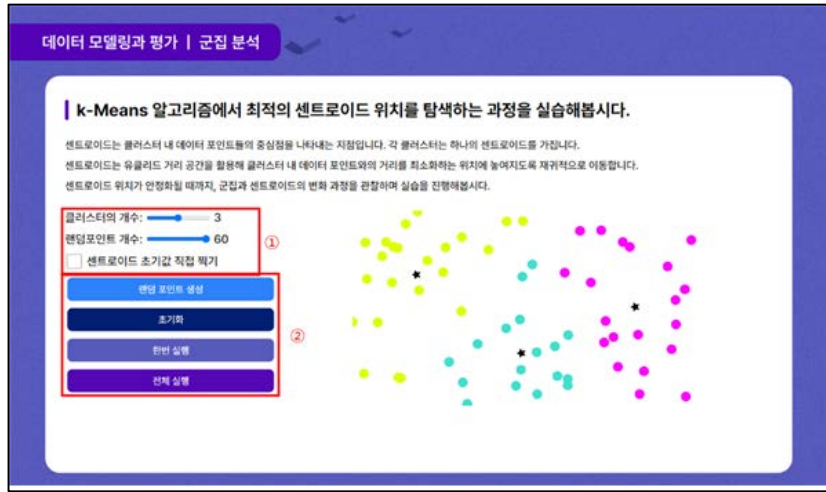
데이터 모델링과 평가 | 군집 분석

k-Means 알고리즘에서 최적의 센트로이드 위치를 탐색하는 과정을 실습해봅시다.

센트로이드는 클러스터 내 데이터 포인트들의 중심점을 나타내는 지점입니다. 각 클러스터는 하나의 센트로이드를 가집니다.
센트로이드는 유클리드 거리 공간을 활용해 클러스터 내 데이터 포인트와의 거리를 최소화하는 위치에 놓여지도록 재귀적으로 이동합니다.
센트로이드 위치가 안정화될 때까지, 군집과 센트로이드의 변화 과정을 관찰하며 실습을 진행해봅시다.

클러스터의 개수: 3
랜덤포인트 개수: 60
센트로이드 초기값 직접 찍기
①

랜덤 포인트 생성
초기화
한번 실행
전체 실행
②